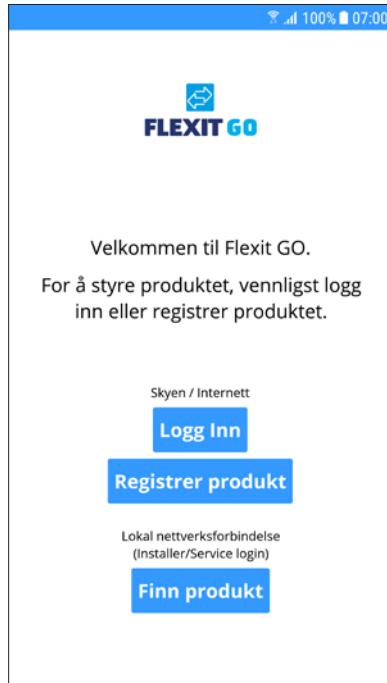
100% 07:00

FLEXIT GO

Velkommen til Flexit GO.

For å styre produktet, vennligst logg inn eller registrer produktet.

Skyen / Internett

Logg Inn

Registrer produkt

Lokal nettverksforbindelse
(Installer/Service login)

Finn produkt